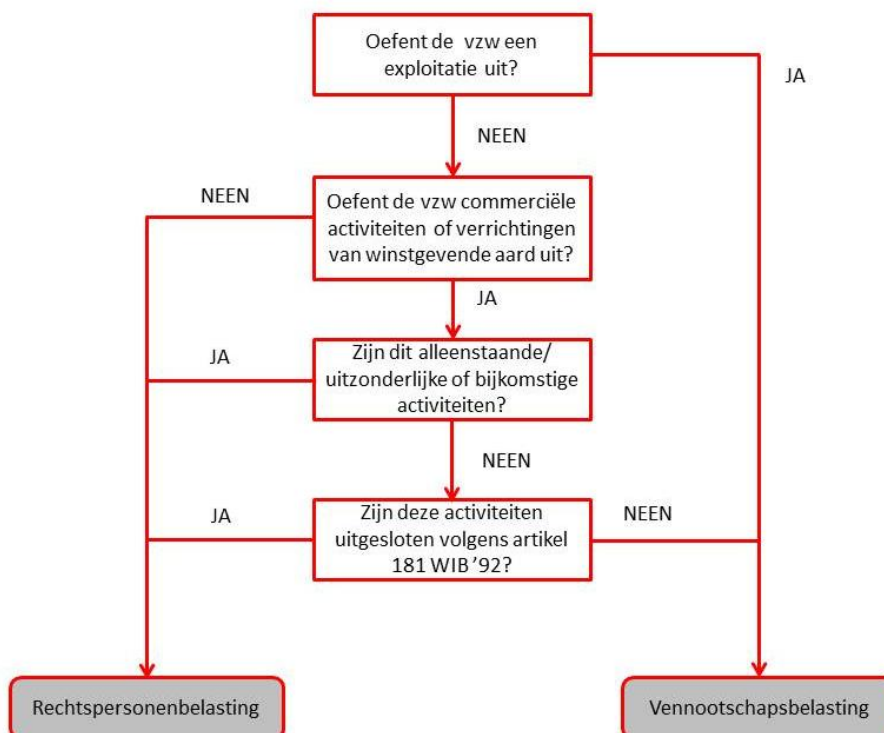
Oefent de vzw een exploitatie uit?

JA

NEEN

NEEN

Oefent de vzw commerciële activiteiten of verrichtingen van winstgevende aard uit?

JA

JA

Zijn dit alleenstaande/ uitzonderlijke of bijkomstige activiteiten?

NEEN

JA

Zijn deze activiteiten uitgesloten volgens artikel 181 WIB '92?

NEEN

Rechtspersonenbelasting

Vennootschapsbelasting